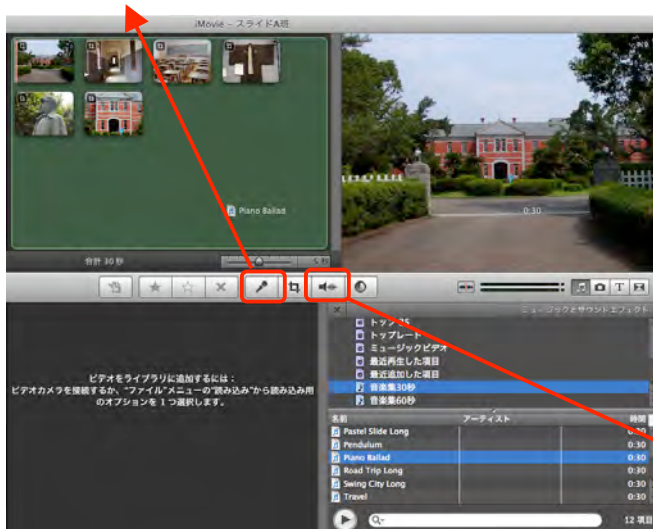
iMovie – スライドA班

Piano Ballad

合計 30 秒

5 秒

0:30

ミュージックとサウンドエフェクト

トップ25
トップレート
ミュージックビデオ
最近再生した項目
最近追加した項目
音楽集30秒
音楽集60秒

ビデオをライブラリに追加するには：
ビデオカメラを接続するか、"ファイル"メニューの"読み込み"から読み込み用のオプションを１つ選択します。

| 名前 | アーティスト | 時間 |
|---|---|---|
| Pastel Slide Long | | 0:30 |
| Pendulum | | 0:30 |
| Piano Ballad | | 0:30 |
| Road Trip Long | | 0:30 |
| Swing City Long | | 0:30 |
| Travel | | 0:30 |

Q-

12 項目